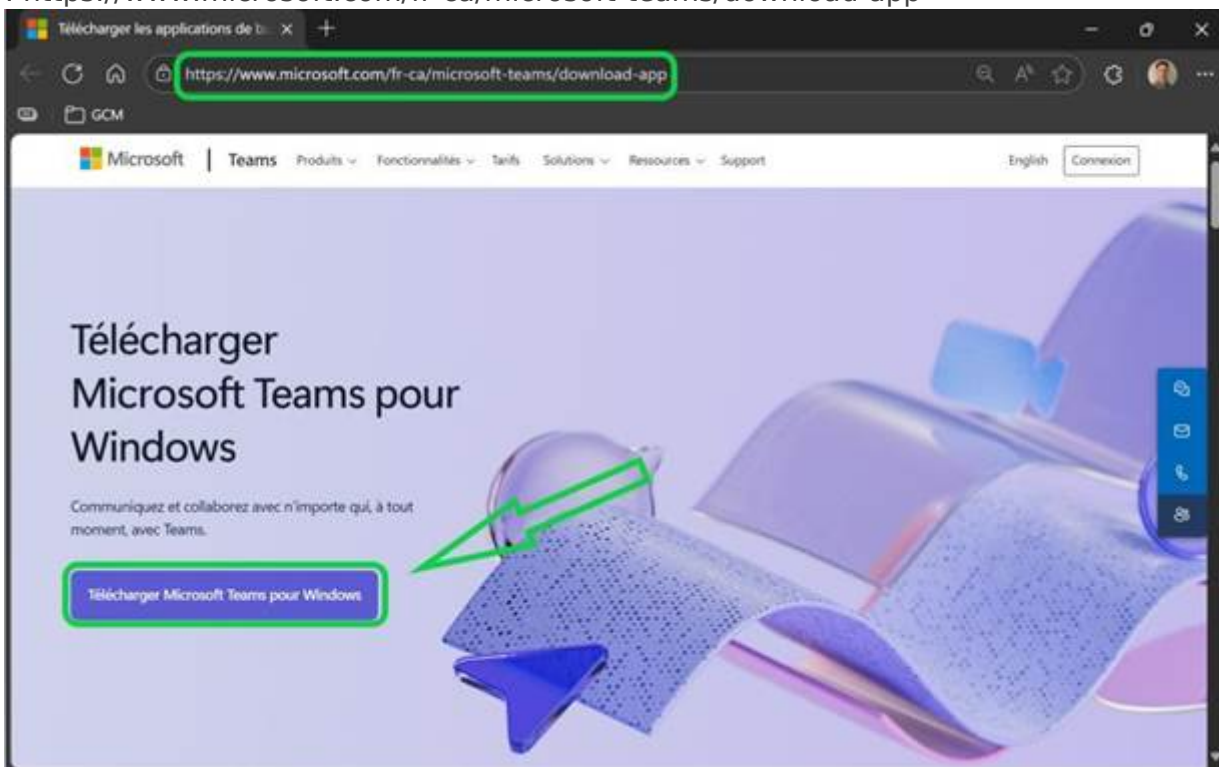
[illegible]://www.microsoft.com/fr-ca/microsoft-teams/download-app

Télécharger les applications de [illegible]

https://www.microsoft.com/fr-ca/microsoft-teams/download-app

GCM

Microsoft | Teams Produits Fonctionnalités Tarifs Solutions Ressources Support

English Connexion

Télécharger Microsoft Teams pour Windows

Communiquez et collaborez avec n'importe qui, à tout moment, avec Teams.

Télécharger Microsoft Teams pour Windows